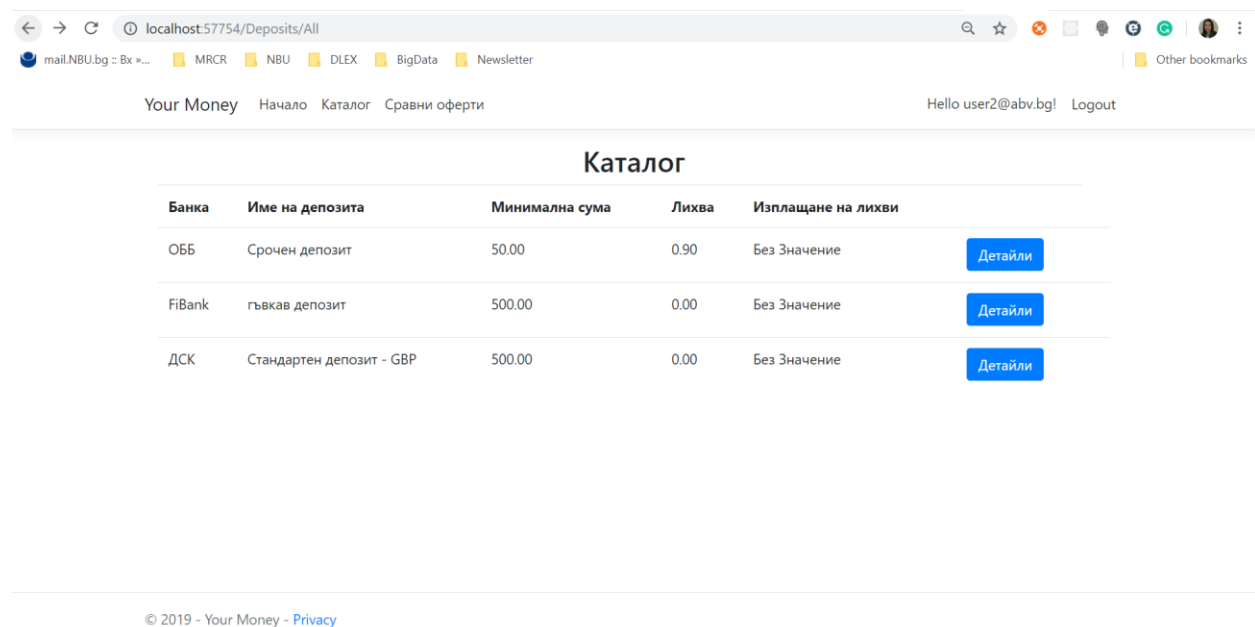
localhost:57754/Deposits/All

mail.NBU.bg :: Вх »... MRCR NBU DLEX BigData Newsletter Other bookmarks

Your Money Начало Каталог Сравни оферти Hello user2@abv.bg! Logout

Каталог

| Банка | Име на депозита | Минимална сума | Лихва | Изплащане на лихви | |
|---|---|---|---|---|---|
| ОББ | Срочен депозит | 50.00 | 0.90 | Без Значение | Детайли |
| FiBank | гъвкав депозит | 500.00 | 0.00 | Без Значение | Детайли |
| ДСК | Стандартен депозит - GBP | 500.00 | 0.00 | Без Значение | Детайли |

© 2019 - Your Money - Privacy